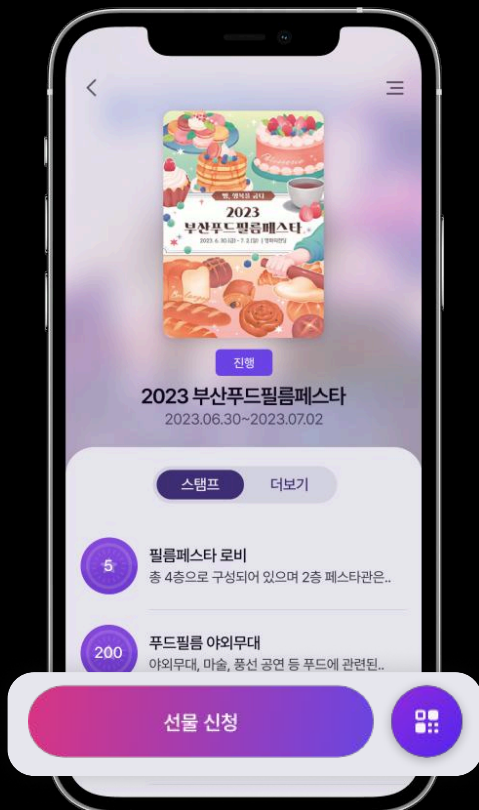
빵, 영혼을 굽다
2023
부산푸드필름페스타
2023. 6. 30 (금) ~ 7. 2 (일) | 영화의전당

진행

2023 부산푸드필름페스타

2023.06.30~2023.07.02

스탬프

더보기

5

필름페스타 로비

총 4층으로 구성되어 있으며 2층 페스타관은..

200

푸드필름 야외무대

야외무대, 마술, 풍선 공연 등 푸드에 관련된..

선물 신청